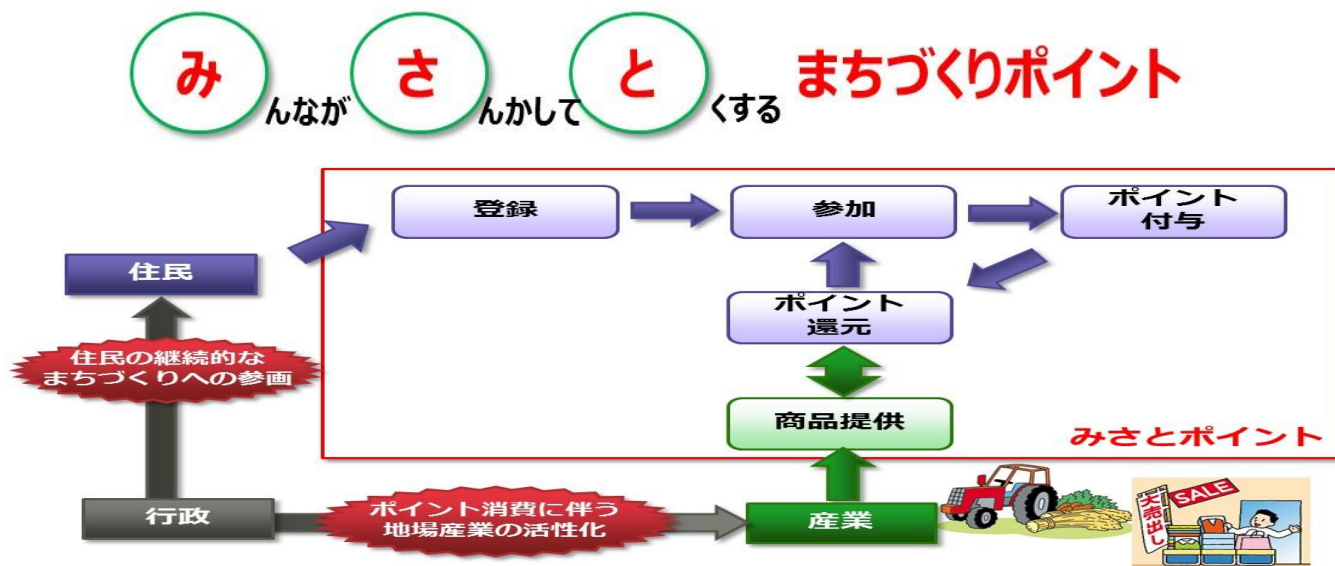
みんながさんかしてとくする まちづくりポイント

登録

参加

ポイント付与

ポイント還元

商品提供

みさとポイント

住民

住民の継続的なまちづくりへの参画

行政

ポイント消費に伴う地場産業の活性化

産業

大売出し

SALE